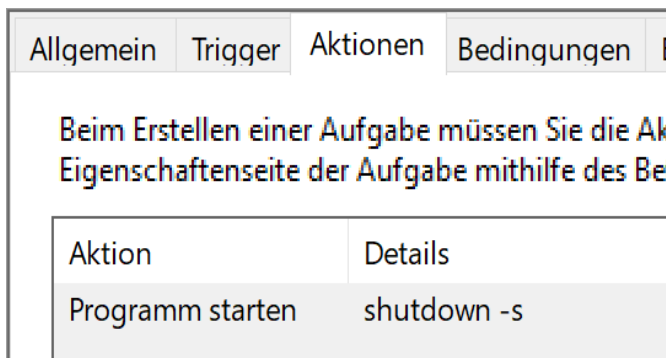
Allgemein | Trigger | Aktionen | Bedingungen | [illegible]

Beim Erstellen einer Aufgabe müssen Sie die Ak
Eigenschaftenseite der Aufgabe mithilfe des Be

| Aktion | Details |
|---|---|
| Programm starten | shutdown -s |